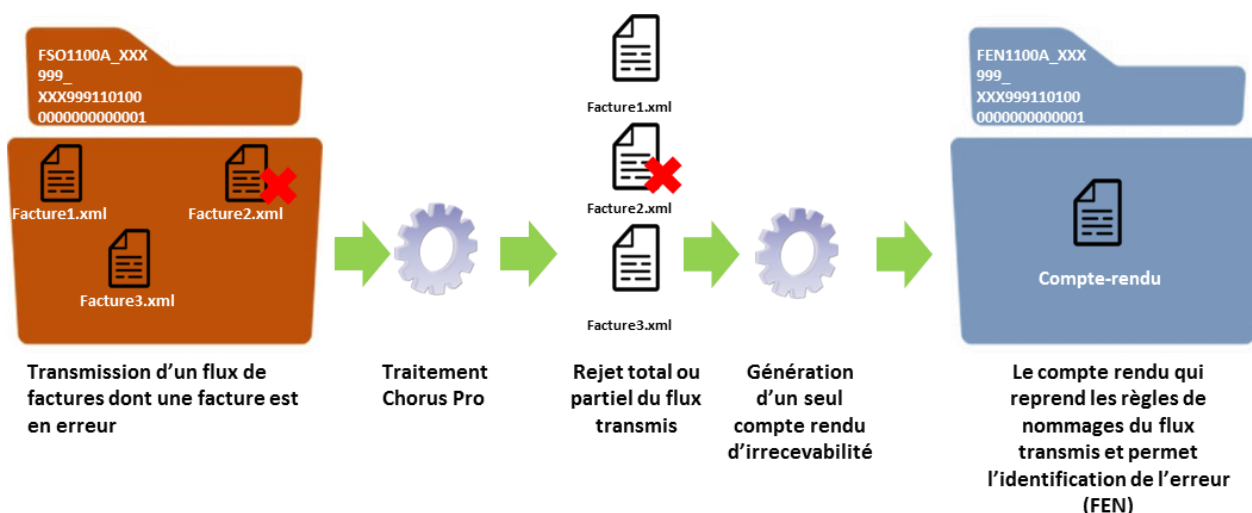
FSO1100A_XXX
999_
XXX999110100
0000000000001

Facture1.xml
Facture2.xml
Facture3.xml

Facture1.xml
Facture2.xml
Facture3.xml

FEN1100A_XXX
999_
XXX999110100
0000000000001

Compte-rendu

Transmission d'un flux de factures dont une facture est en erreur

Traitement Chorus Pro

Rejet total ou partiel du flux transmis

Génération d'un seul compte rendu d'irrecevabilité

Le compte rendu qui reprend les règles de nommages du flux transmis et permet l'identification de l'erreur (FEN)